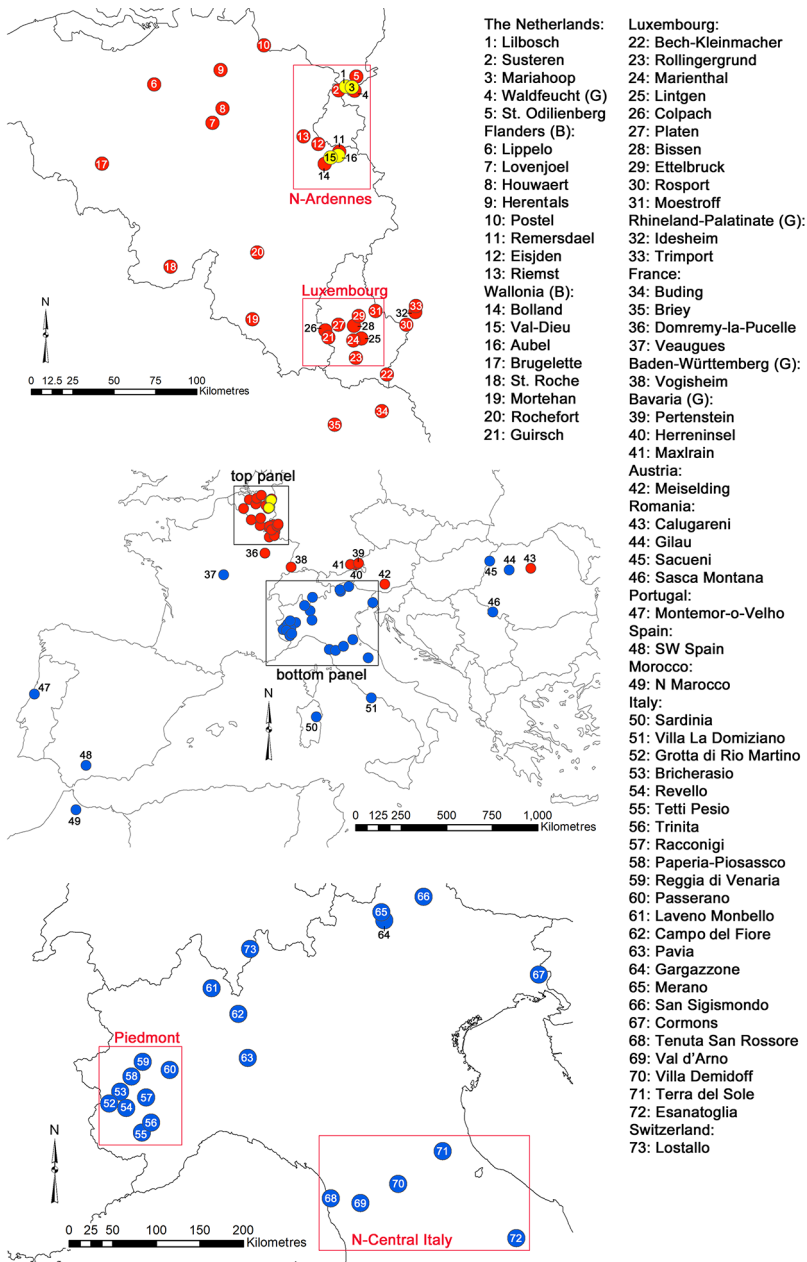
10
6
9
8
7
1
5
3
2
4
13
12
11
15
16
14
N-Ardennes
17
18
20
19
Luxembourg
31
32
33
30
26
27
29
28
21
24
25
23
22
34
35
N
0 12.5 25 50 75 100 Kilometres

top panel
36
38
39
41
40
42
45
44
43
37
46
bottom panel
47
N
51
50
48
49
0 125 250 500 750 1,000 Kilometres

66
65
64
73
67
61
62
63
Piedmont
59
60
58
53
57
52
54
56
55
N
71
70
68
69
72
0 25 50 100 150 200 Kilometres
N-Central Italy

The Netherlands:
1: Lilbosch
2: Susteren
3: Mariahoop
4: Waldfeucht (G)
5: St. Odilienberg
Flanders (B):
6: Lippelo
7: Lovenjoel
8: Houwaert
9: Herentals
10: Postel
11: Remersdael
12: Eisjden
13: Riemst
Wallonia (B):
14: Bolland
15: Val-Dieu
16: Aubel
17: Brugelette
18: St. Roche
19: Mortehan
20: Rochefort
21: Guirsch

Luxembourg:
22: Bech-Kleinmacher
23: Rollingergrund
24: Marienthal
25: Lintgen
26: Colpach
27: Platen
28: Bissen
29: Ettelbruck
30: Rosport
31: Moestroff
Rhineland-Palatinate (G):
32: Idesheim
33: Trimport
France:
34: Buding
35: Briey
36: Domremy-la-Pucelle
37: Veaugues
Baden-Württemberg (G):
38: Vogisheim
Bavaria (G):
39: Pertenstein
40: Herreninsel
41: Maxlrain
Austria:
42: Meiselding
Romania:
43: Calugareni
44: Gilau
45: Sacueni
46: Sasca Montana
Portugal:
47: Montemor-o-Velho
Spain:
48: SW Spain
Morocco:
49: N Marocco
Italy:
50: Sardinia
51: Villa La Domiziano
52: Grotta di Rio Martino
53: Bricherasio
54: Revello
55: Tetti Pesio
56: Trinita
57: Racconigi
58: Paperia-Piosasso
59: Reggia di Venaria
60: Passerano
61: Laveno Monbello
62: Campo del Fiore
63: Pavia
64: Gargazzone
65: Merano
66: San Sigismondo
67: Cormons
68: Tenuta San Rossore
69: Val d'Arno
70: Villa Demidoff
71: Terra del Sole
72: Esanatoglia
Switzerland:
73: Lostallo